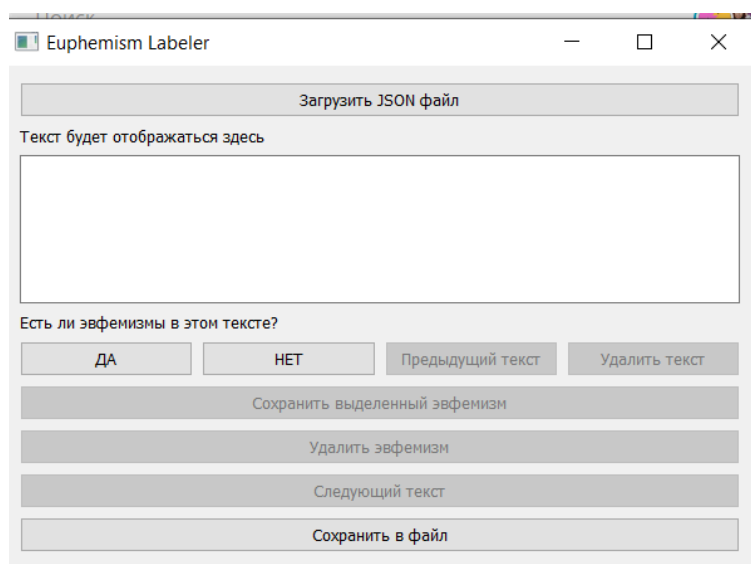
Euphemism Labeler

Загрузить JSON файл

Текст будет отображаться здесь

Есть ли эвфемизмы в этом тексте?

ДА

НЕТ

Предыдущий текст

Удалить текст

Сохранить выделенный эвфемизм

Удалить эвфемизм

Следующий текст

Сохранить в файл